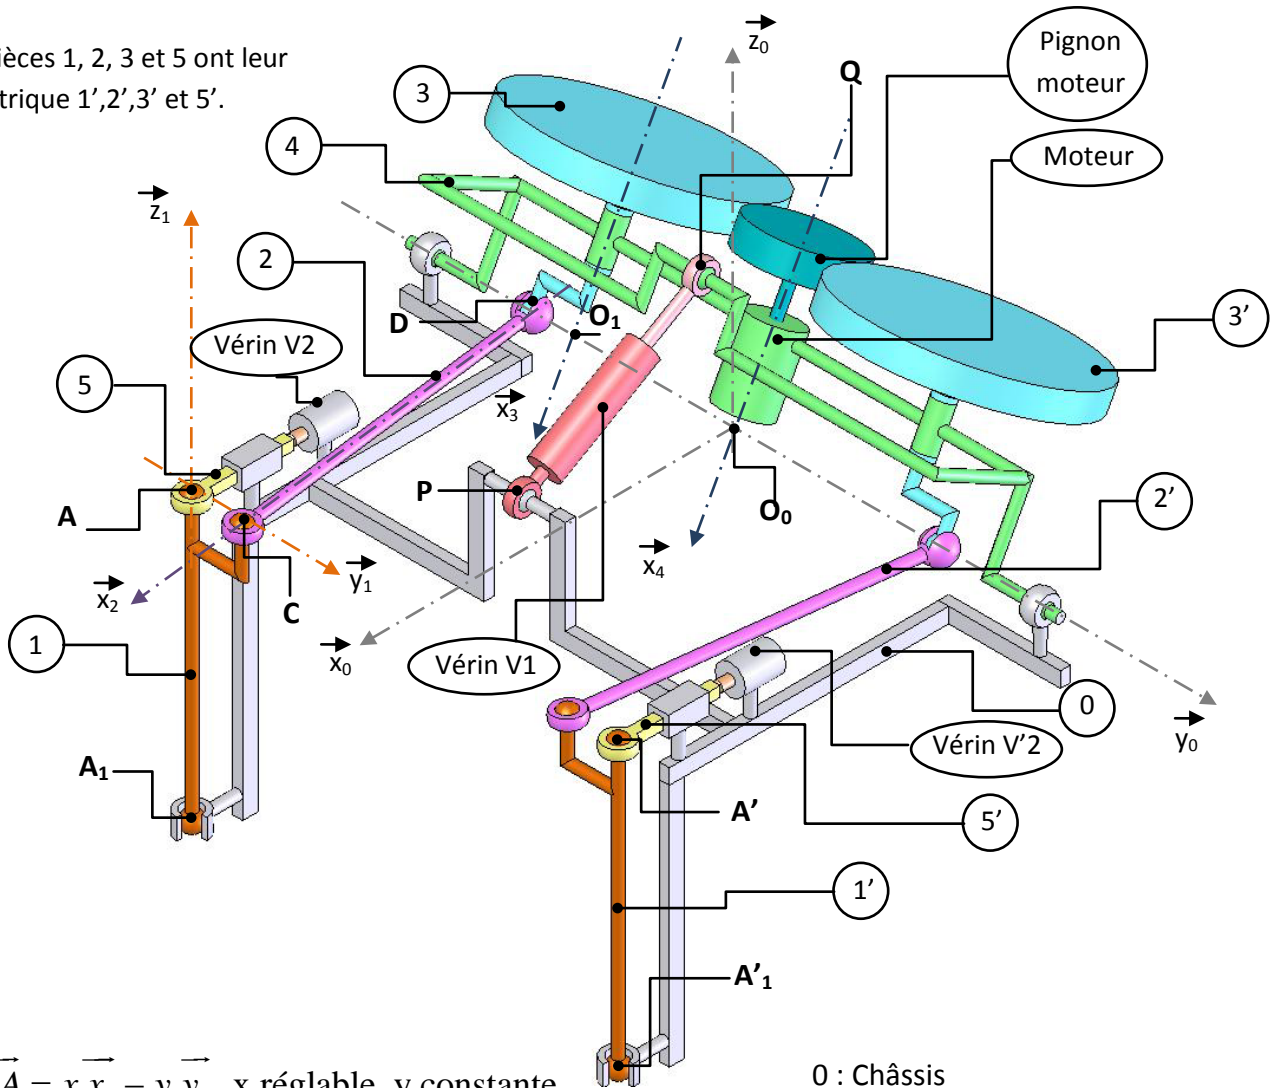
èces 1, 2, 3 et 5 ont leur
trique 1',2',3' et 5'.

$\vec{z_0}$

Pignon moteur

Q

3

Moteur

4

$\vec{z_1}$

2

3'

D

$O_1$

Vérin V2

5

$\vec{x_3}$

P

2'

A

$O_0$

$\vec{x_4}$

$\vec{y_1}$

$\vec{x_2}$

C

1

$\vec{x_0}$

Vérin V1

0

$\vec{y_0}$

Vérin V'2

$A_1$

A'

5'

1'

$A'_1$

$\vec{A} = x\,\vec{x} - y\,\vec{y}$ x réglable, y constante

0 : Châssis